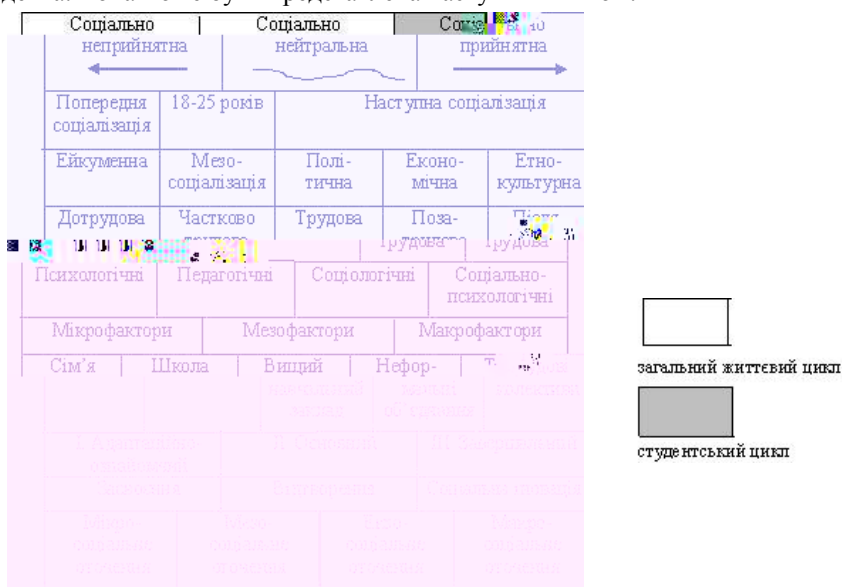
| Соціально неприйнятна | Соціально нейтральна | Соціально прийнятна |
|---|---|---|

| Попередня соціалізація | 18-25 років | Наступна соціалізація |
|---|---|---|

| Ейкуменна | Мезо-соціалізація | Полі-тична | Еконо-мічна | Етно-культурна |
|---|---|---|---|---|

| Дотрудова | Частково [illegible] | Трудова | Поза-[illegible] | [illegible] |
|---|---|---|---|---|

| Психологічні | Педагогічні | Соціологічні | Соціально-психологічні |
|---|---|---|---|

| Мікрофактори | Мезофактори | Макрофактори |
|---|---|---|

| Сім'я | Школа | Вищий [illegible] | Нефор-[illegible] | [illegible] |
|---|---|---|---|---|

загальний життєвий цикл

студентський цикл